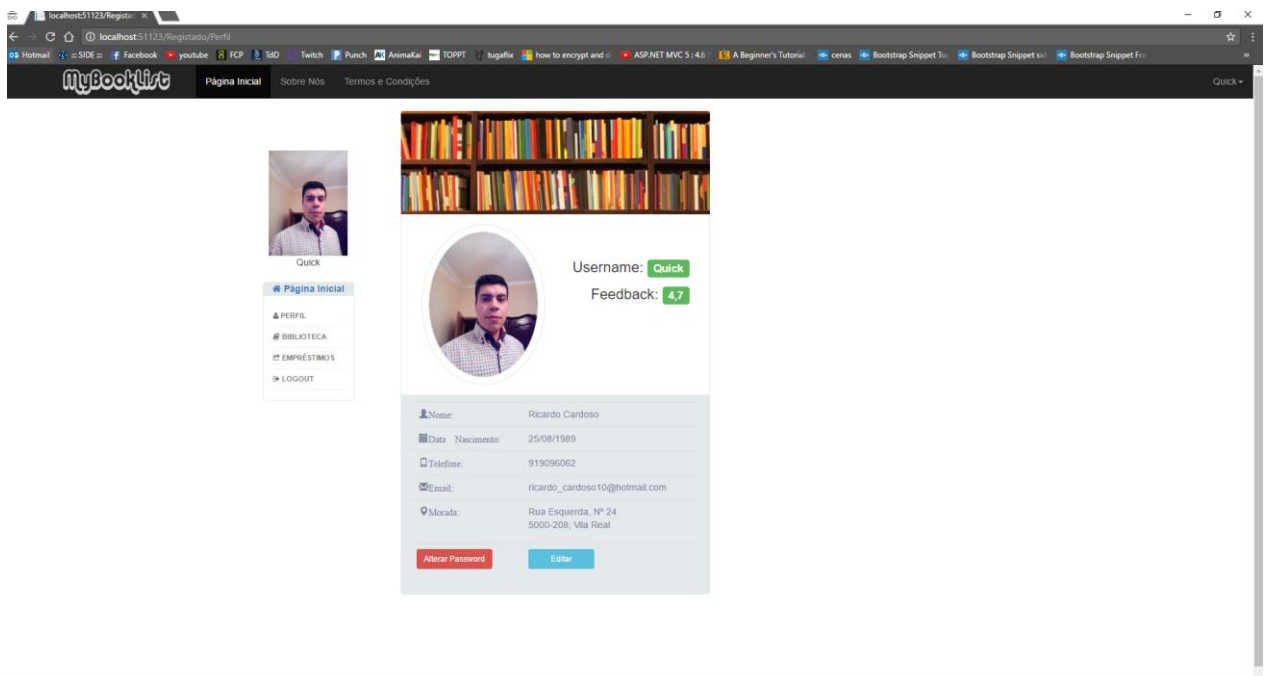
localhost:51123/Registad ×

localhost:51123/Registado/Perfil

Hotmail =SIDE= Facebook youtube FCP TdD Twitch Punch AnimaKai TOPPT tugafix how to encrypt and d ASP.NET MVC 5 : 4.6 A Beginner's Tutorial cenas Bootstrap Snippet To Bootstrap Snippet sid Bootstrap Snippet Fra

MyBookList Página Inicial Sobre Nós Termos e Condições Quick

Quick

Página Inicial

PERFIL

BIBLIOTECA

EMPRÉSTIMOS

LOGOUT

Username: Quick

Feedback: 4,7

| | |
|---|---|
| Nome: | Ricardo Cardoso |
| Data Nascimento: | 25/08/1989 |
| Telefone: | 919096062 |
| Email: | ricardo_cardoso10@hotmail.com |
| Morada: | Rua Esquerda, Nº 24 5000-208, Vila Real |

Alterar Password Editar